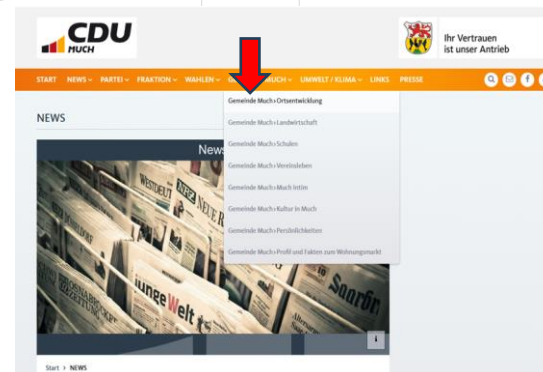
CDU
MUCH

Ihr Vertrauen
ist unser Antrieb

START NEWS PARTEI FRAKTION WAHLEN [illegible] MUCH UMWELT / KLIMA LINKS PRESSE

Gemeinde Much › Ortsentwicklung
Gemeinde Much › Landwirtschaft
Gemeinde Much › Schulen
Gemeinde Much › Vereinsleben
Gemeinde Much › Much intim
Gemeinde Much › Kultur in Much
Gemeinde Much › Persönlichkeiten
Gemeinde Much › Profil und Fakten zum Wohnungsmarkt

NEWS

News

WESTDEUT
NEUE R
junge Welt
Saarbr

Start › NEWS